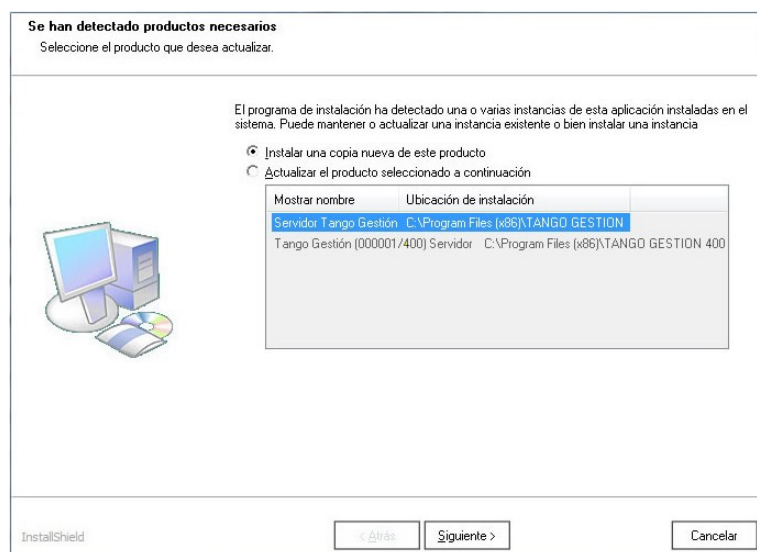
Se han detectado productos necesarios
Seleccione el producto que desea actualizar.

El programa de instalación ha detectado una o varias instancias de esta aplicación instaladas en el sistema. Puede mantener o actualizar una instancia existente o bien instalar una instancia

Instalar una copia nueva de este producto
Actualizar el producto seleccionado a continuación

| Mostrar nombre | Ubicación de instalación |
|---|---|
| Servidor Tango Gestión | C:\Program Files (x86)\TANGO GESTION |
| Tango Gestión (000001/400) Servidor | C:\Program Files (x86)\TANGO GESTION 400 |

InstallShield

< Atrás
Siguiente >
Cancelar